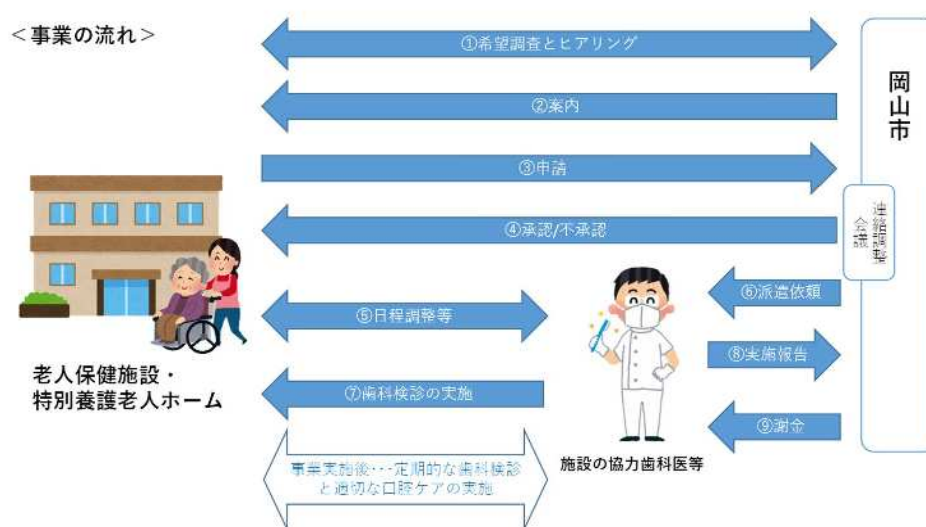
<事業の流れ>

①希望調査とヒアリング

②案内

③申請

④承認/不承認

⑤日程調整等

⑥派遣依頼

⑦歯科検診の実施

⑧実施報告

⑨謝金

岡山市

連絡調整会議

老人保健施設・
特別養護老人ホーム

施設の協力歯科医等

事業実施後・・・定期的な歯科検診と適切な口腔ケアの実施